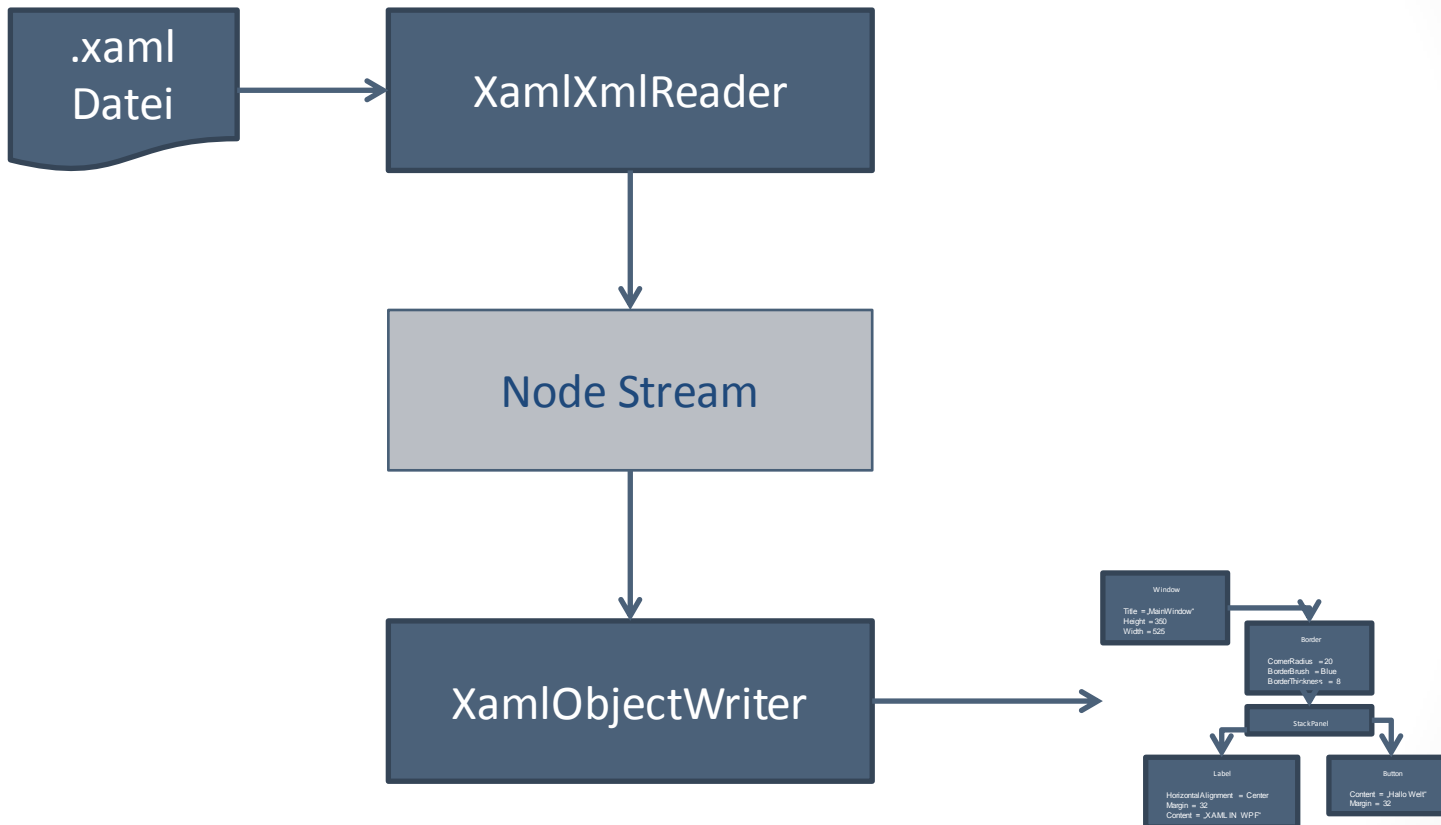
.xaml
Datei

XamlXmlReader

Node Stream

XamlObjectWriter

Window

Title = „MainWindow"
Height = 350
Width = 525

Border

CornerRadius = 20
BorderBrush = Blue
BorderThickness = 8

StackPanel

Label

HorizontalAlignment = Center
Margin = 32
Content = „XAML IN WPF"

Button

Content = „Hallo Welt"
Margin = 32